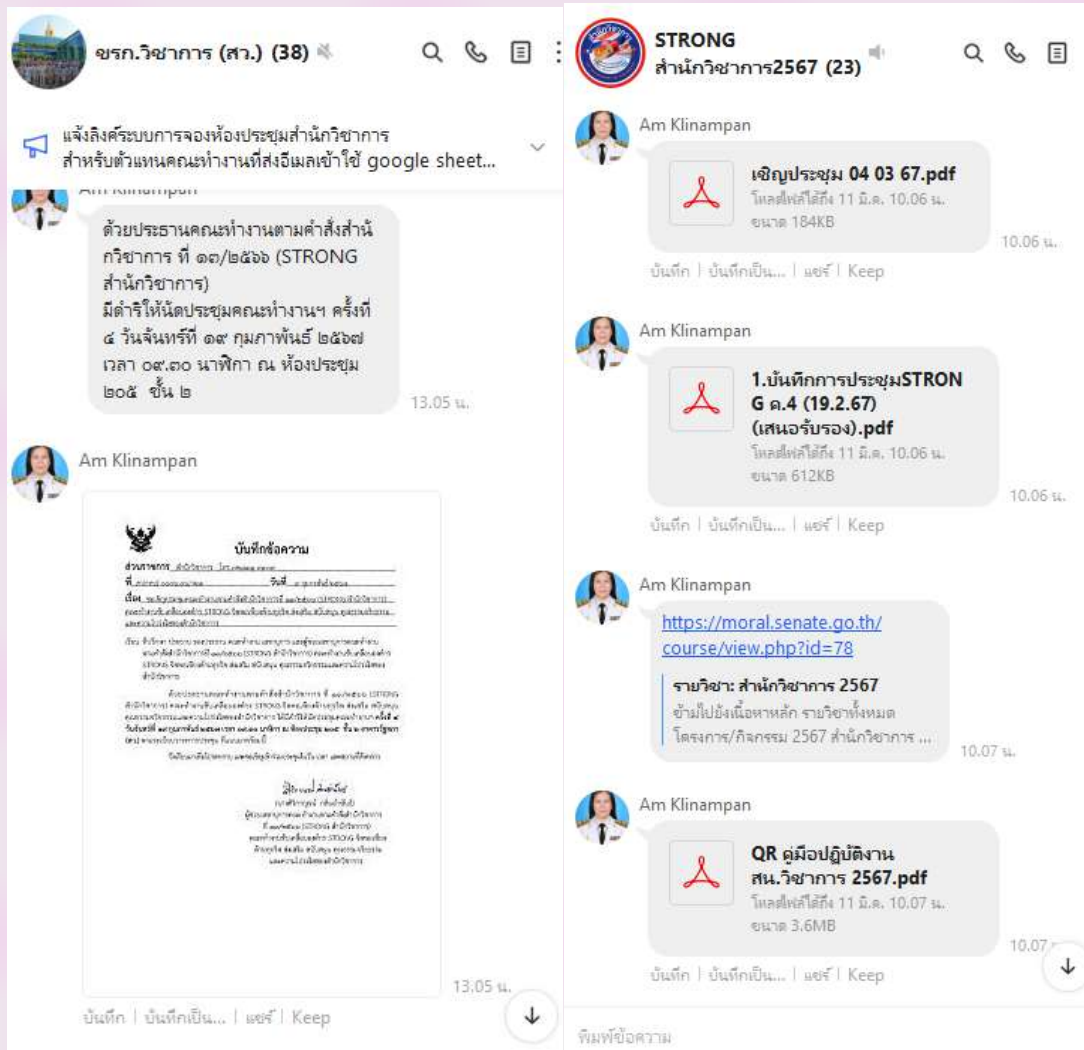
ขรก.วิชาการ (สว.) (38)

แจ้งลิงค์ระบบการจองห้องประชุมสำนักวิชาการ สำหรับตัวแทนคณะทำงานที่ส่งอีเมลเข้าใช้ google sheet...

Am Klinampan

ด้วยประธานคณะทำงานตามคำสั่งสำนักวิชาการ ที่ ๑๓/๒๕๖๖ (STRONG สำนักวิชาการ)
มีดำริให้นัดประชุมคณะทำงานฯ ครั้งที่ ๔ วันจันทร์ที่ ๑๙ กุมภาพันธ์ ๒๕๖๗ เวลา ๐๙.๓๐ นาฬิกา ณ ห้องประชุม ๒๐๕ ชั้น ๒

13.05 น.

Am Klinampan

บันทึกข้อความ

ส่วนราชการ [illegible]
ที่ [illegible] วันที่ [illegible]
เรื่อง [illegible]

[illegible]

13.05 น.

บันทึก | บันทึกเป็น... | แชร์ | Keep

STRONG
สำนักวิชาการ2567 (23)

Am Klinampan

เชิญประชุม 04 03 67.pdf
โหลดไฟล์ได้ถึง 11 มี.ค. 10.06 น.
ขนาด 184KB

10.06 น.

บันทึก | บันทึกเป็น... | แชร์ | Keep

Am Klinampan

1.บันทึกการประชุมSTRONG ค.4 (19.2.67) (เสนอรับรอง).pdf
โหลดไฟล์ได้ถึง 11 มี.ค. 10.06 น.
ขนาด 612KB

10.06 น.

บันทึก | บันทึกเป็น... | แชร์ | Keep

Am Klinampan

https://moral.senate.go.th/course/view.php?id=78

รายวิชา: สำนักวิชาการ 2567
ข้ามไปยังเนื้อหาหลัก รายวิชาทั้งหมด โครงการ/กิจกรรม 2567 สำนักวิชาการ ...

10.07 น.

Am Klinampan

QR คู่มือปฏิบัติงาน สน.วิชาการ 2567.pdf
โหลดไฟล์ได้ถึง 11 มี.ค. 10.07 น.
ขนาด 3.6MB

10.07

บันทึก | บันทึกเป็น... | แชร์ | Keep

พิมพ์ข้อความ